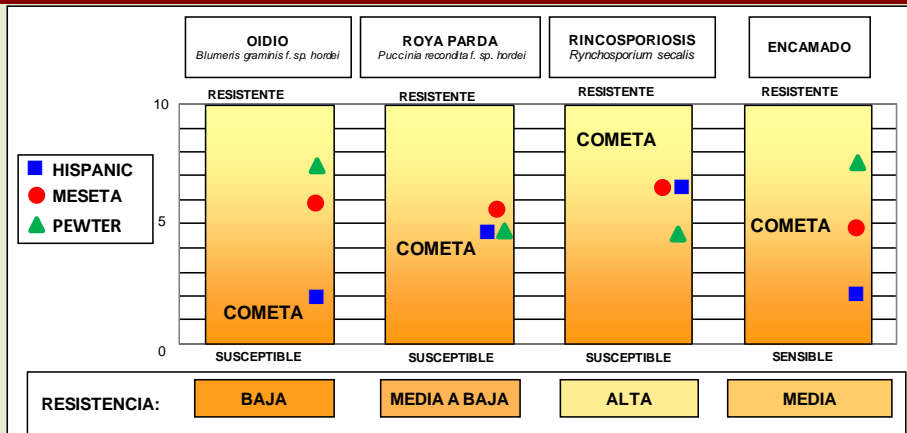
OIDIO
Blumeris graminis f. sp. hordei

ROYA PARDA
Puccinia recondita f. sp. hordei

RINCOSPORIOSIS
Rynchosporium secalis

ENCAMADO

RESISTENTE RESISTENTE RESISTENTE RESISTENTE

10
5
0

HISPANIC
MESETA
PEWTER

COMETA COMETA COMETA COMETA

SUSCEPTIBLE SUSCEPTIBLE SUSCEPTIBLE SENSIBLE

RESISTENCIA: BAJA MEDIA A BAJA ALTA MEDIA